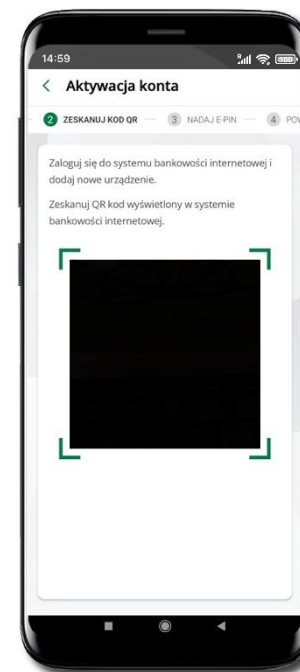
14:59

< Aktywacja konta

2 ZESKANUJ KOD QR — 3 NADAJ E-PIN — 4 POV

Zaloguj się do systemu bankowości internetowej i dodaj nowe urządzenie.

Zeskanuj QR kod wyświetlony w systemie bankowości internetowej.